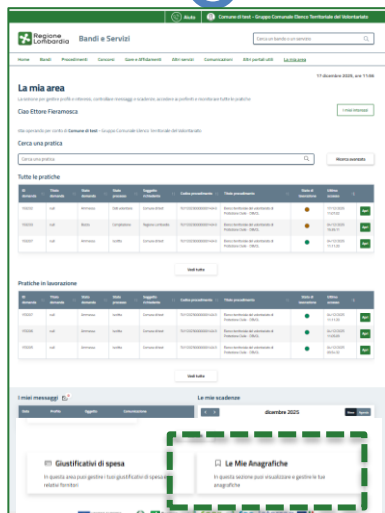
Aiuto | Comune di test - Gruppo Comunale Elenco Territoriale del Volontariato

Regione Lombardia | Bandi e Servizi

Cerca un bando o un servizio

Home | Bandi | Procedimenti | Concorsi | Gare e Affidamenti | Altri servizi | Comunicazioni | Altri portali utili | La mia area

17 dicembre 2025, ore 11:06

La mia area

La sezione per gestire profili e interessi, controllare messaggi e scadenze, accedere ai profili e ricevere per tutte le pratiche

Ciao Ettore Fieramosca

+ Voci interesse

Stai operando per conto di Comune di test - Gruppo Comunale Elenco Territoriale del Volontariato

Cerca una pratica

Cerca una pratica

Ricerca avanzata

Tutte le pratiche

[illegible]

Vedi tutte

Pratiche in lavorazione

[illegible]

Vedi tutte

I miei messaggi

Le mie scadenze

dicembre 2025

Giustificativi di spesa

In questa area puoi gestire i tuoi giustificativi di spesa e relativi fornitori

Le Mie Anagrafiche

In questa sezione puoi visualizzare e gestire le tue anagrafiche